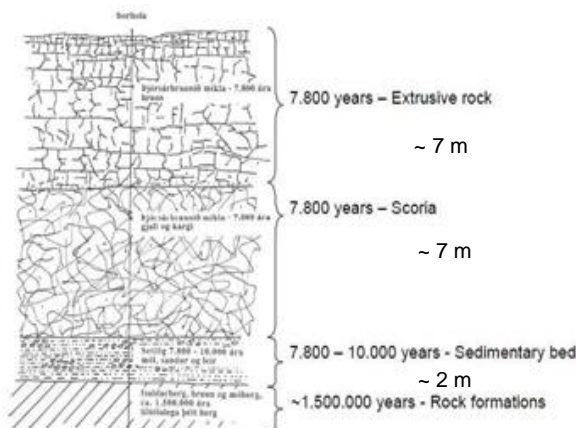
Borhola

Bjórárhraunið mikla - 7.800 ára hraun

7.800 years – Extrusive rock

~ 7 m

Bjórárhraunið mikla - 7.800 ára gjall og kargi

7.800 years – Scoria

~ 7 m

Setlög 7.800 - 10.000 ára möl, sandur og leir

7.800 – 10.000 years - Sedimentary bed

~ 2 m

Undirberg, hraun og móberg, ca. 1.500.000 ára, hlutlaust þétt berg

~1.500.000 years - Rock formations